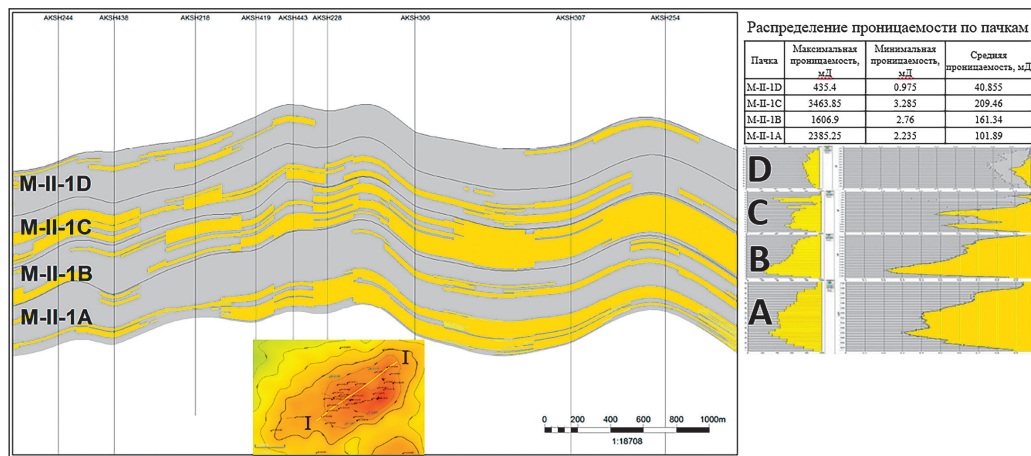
AKSH244 AKSH438 AKSH218 AKSH419 AKSH443 AKSH228 AKSH306 AKSH307 AKSH254

M-II-1D

M-II-1C

M-II-1B

M-II-1A

I

I

0 200 400 600 800 1000m

1:18708

Распределение проницаемости по пачкам

| Пачка | Максимальная проницаемость, мД | Минимальная проницаемость, мД | Средняя проницаемость, мД |
|---|---|---|---|
| M-II-1D | 435.4 | 0.975 | 40.855 |
| M-II-1C | 3463.85 | 3.285 | 209.46 |
| M-II-1B | 1606.9 | 2.76 | 161.34 |
| M-II-1A | 2385.25 | 2.235 | 101.89 |

D

C

B

A